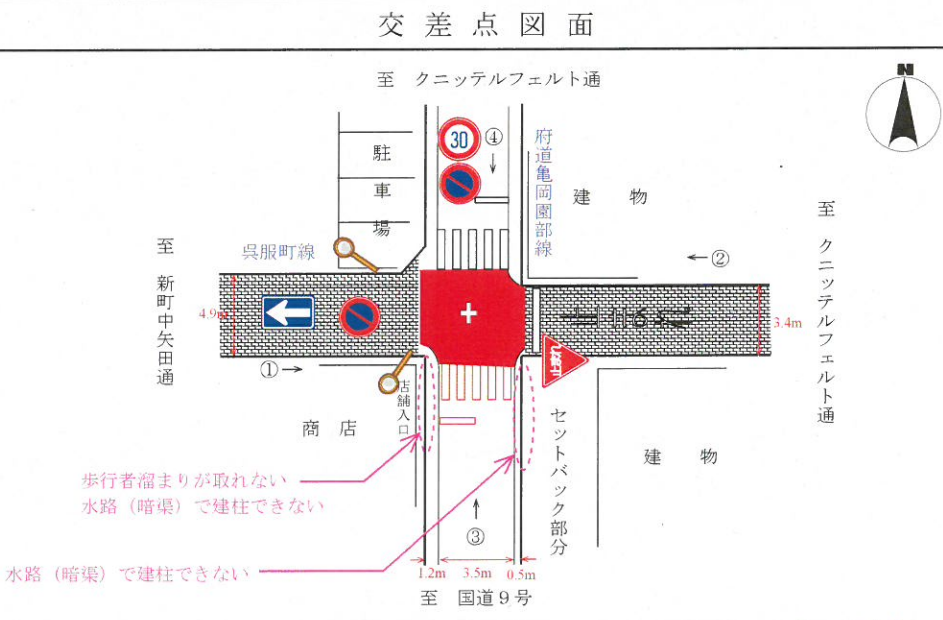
交差点図面

至　クニッテルフェルト通

N

30

④

府道亀岡園部線

駐車場

建　物

至　新町中矢田通

呉服町線

←②

至　クニッテルフェルト通

4.9m

3.4m

①→

止まれ

店舗入口

商　店

セットバック部分

建　物

歩行者溜まりが取れない
水路（暗渠）で建柱できない

③

水路（暗渠）で建柱できない

1.2m　3.5m　0.5m

至　国道９号